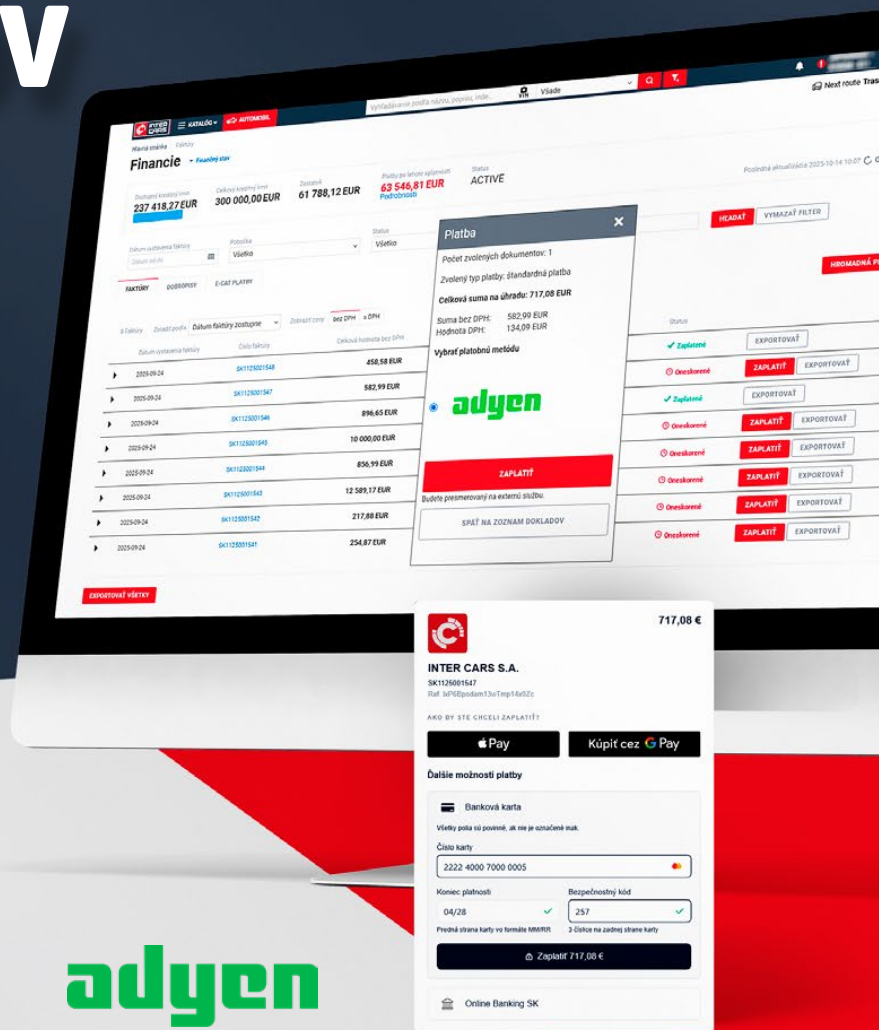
V

KATALÓG AUTOMOBIL

Vyhľadávanie podľa názvu, popisu, inde... VIN Všade

Next route Tras

Hlavná stránka Faktúry

Financie Finančný stav

Dostupný kreditný limit 237 418,27 EUR

Celkový kreditný limit 300 000,00 EUR

Zostatok 61 788,12 EUR

Platby po lehote splatnosti 63 546,81 EUR Podrobnosti

Status ACTIVE

Posledná aktualizácia 2025-10-14 10:07

HĽADAŤ VYMAZAŤ FILTER

HROMADNÁ PL

Dátum vystavenia faktúry Dátum od-do

Pobočka Všetko

Status Všetko

FAKTÚRY DOBROPISY E-CAT PLATBY

8 faktúry Zoradiť podľa Dátum faktúry zostupne Zobraziť ceny bez DPH s DPH

| | Dátum vystavenia faktúry | Číslo faktúry | Celková hodnota bez DPH | Status | |
|---|---|---|---|---|---|
| ▸ | 2025-09-24 | SK1125001548 | 458,58 EUR | ✓ Zaplatené | EXPORTOVAŤ |
| ▸ | 2025-09-24 | SK1125001547 | 582,99 EUR | Oneskorené | ZAPLATIŤ EXPORTOVAŤ |
| ▸ | 2025-09-24 | SK1125001546 | 896,65 EUR | ✓ Zaplatené | EXPORTOVAŤ |
| ▸ | 2025-09-24 | SK1125001545 | 10 000,00 EUR | Oneskorené | ZAPLATIŤ EXPORTOVAŤ |
| ▸ | 2025-09-24 | SK1125001544 | 856,99 EUR | Oneskorené | ZAPLATIŤ EXPORTOVAŤ |
| ▸ | 2025-09-24 | SK1125001543 | 12 589,17 EUR | Oneskorené | ZAPLATIŤ EXPORTOVAŤ |
| ▸ | 2025-09-24 | SK1125001542 | 217,88 EUR | Oneskorené | ZAPLATIŤ EXPORTOVAŤ |
| ▸ | 2025-09-24 | SK1125001541 | 254,87 EUR | Oneskorené | ZAPLATIŤ EXPORTOVAŤ |

EXPORTOVAŤ VŠETKY

Platba ×

Počet zvolených dokumentov: 1

Zvolený typ platby: štandardná platba

Celková suma na úhradu: 717,08 EUR

Suma bez DPH: 582,99 EUR
Hodnota DPH: 134,09 EUR

Vybrať platobnú metódu

adyen

ZAPLATIŤ

Budete presmerovaný na externú službu.

SPÄŤ NA ZOZNAM DOKLADOV

717,08 €

INTER CARS S.A.
SK1125001547
Ref: lxP6Bpodam13oTmp14x0Zc

AKO BY STE CHCELI ZAPLATIŤ?

Pay Kúpiť cez G Pay

Ďalšie možnosti platby

Banková karta

Všetky polia sú povinné, ak nie je označené inak.

Číslo karty
2222 4000 7000 0005

Koniec platnosti
04/28
Predná strana karty vo formáte MM/RR

Bezpečnostný kód
257
3-čísla na zadnej strane karty

Zaplatiť 717,08 €

Online Banking SK

adyen